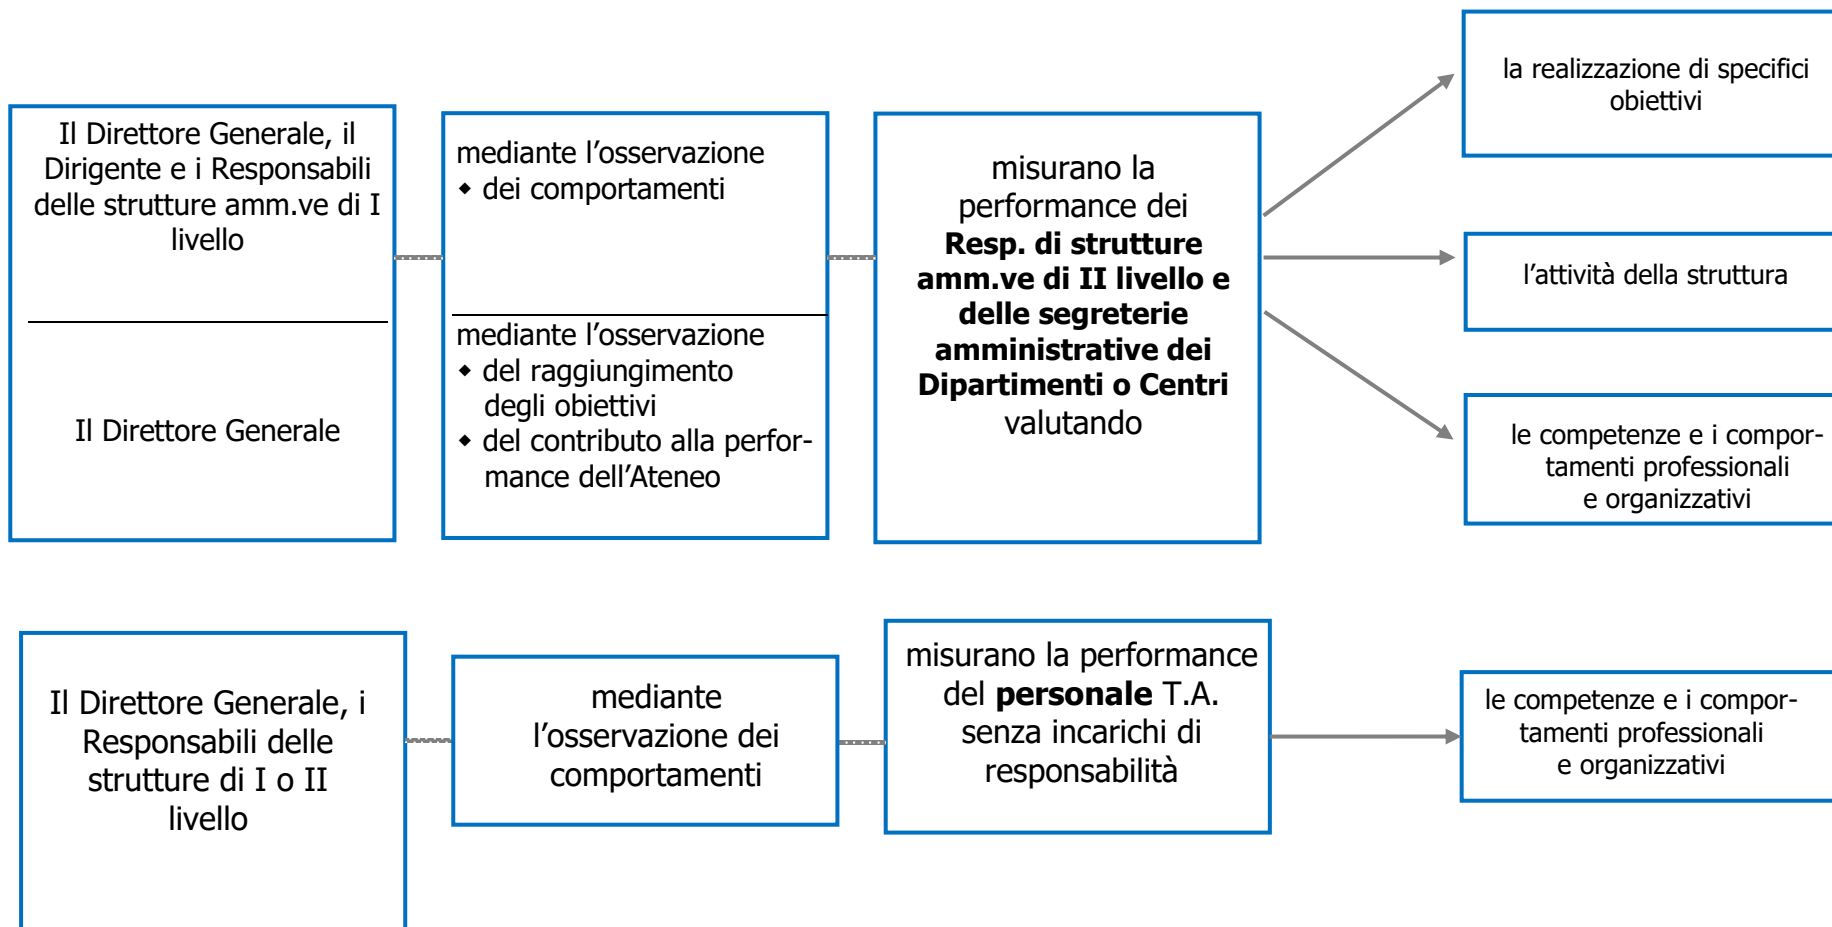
Il Direttore Generale, il Dirigente e i Responsabili delle strutture amm.ve di I livello

Il Direttore Generale

mediante l'osservazione
◆ dei comportamenti

mediante l'osservazione
◆ del raggiungimento degli obiettivi
◆ del contributo alla performance dell'Ateneo

misurano la performance dei **Resp. di strutture amm.ve di II livello e delle segreterie amministrative dei Dipartimenti o Centri** valutando

la realizzazione di specifici obiettivi

l'attività della struttura

le competenze e i comportamenti professionali e organizzativi

Il Direttore Generale, i Responsabili delle strutture di I o II livello

mediante l'osservazione dei comportamenti

misurano la performance del **personale** T.A. senza incarichi di responsabilità

le competenze e i comportamenti professionali e organizzativi